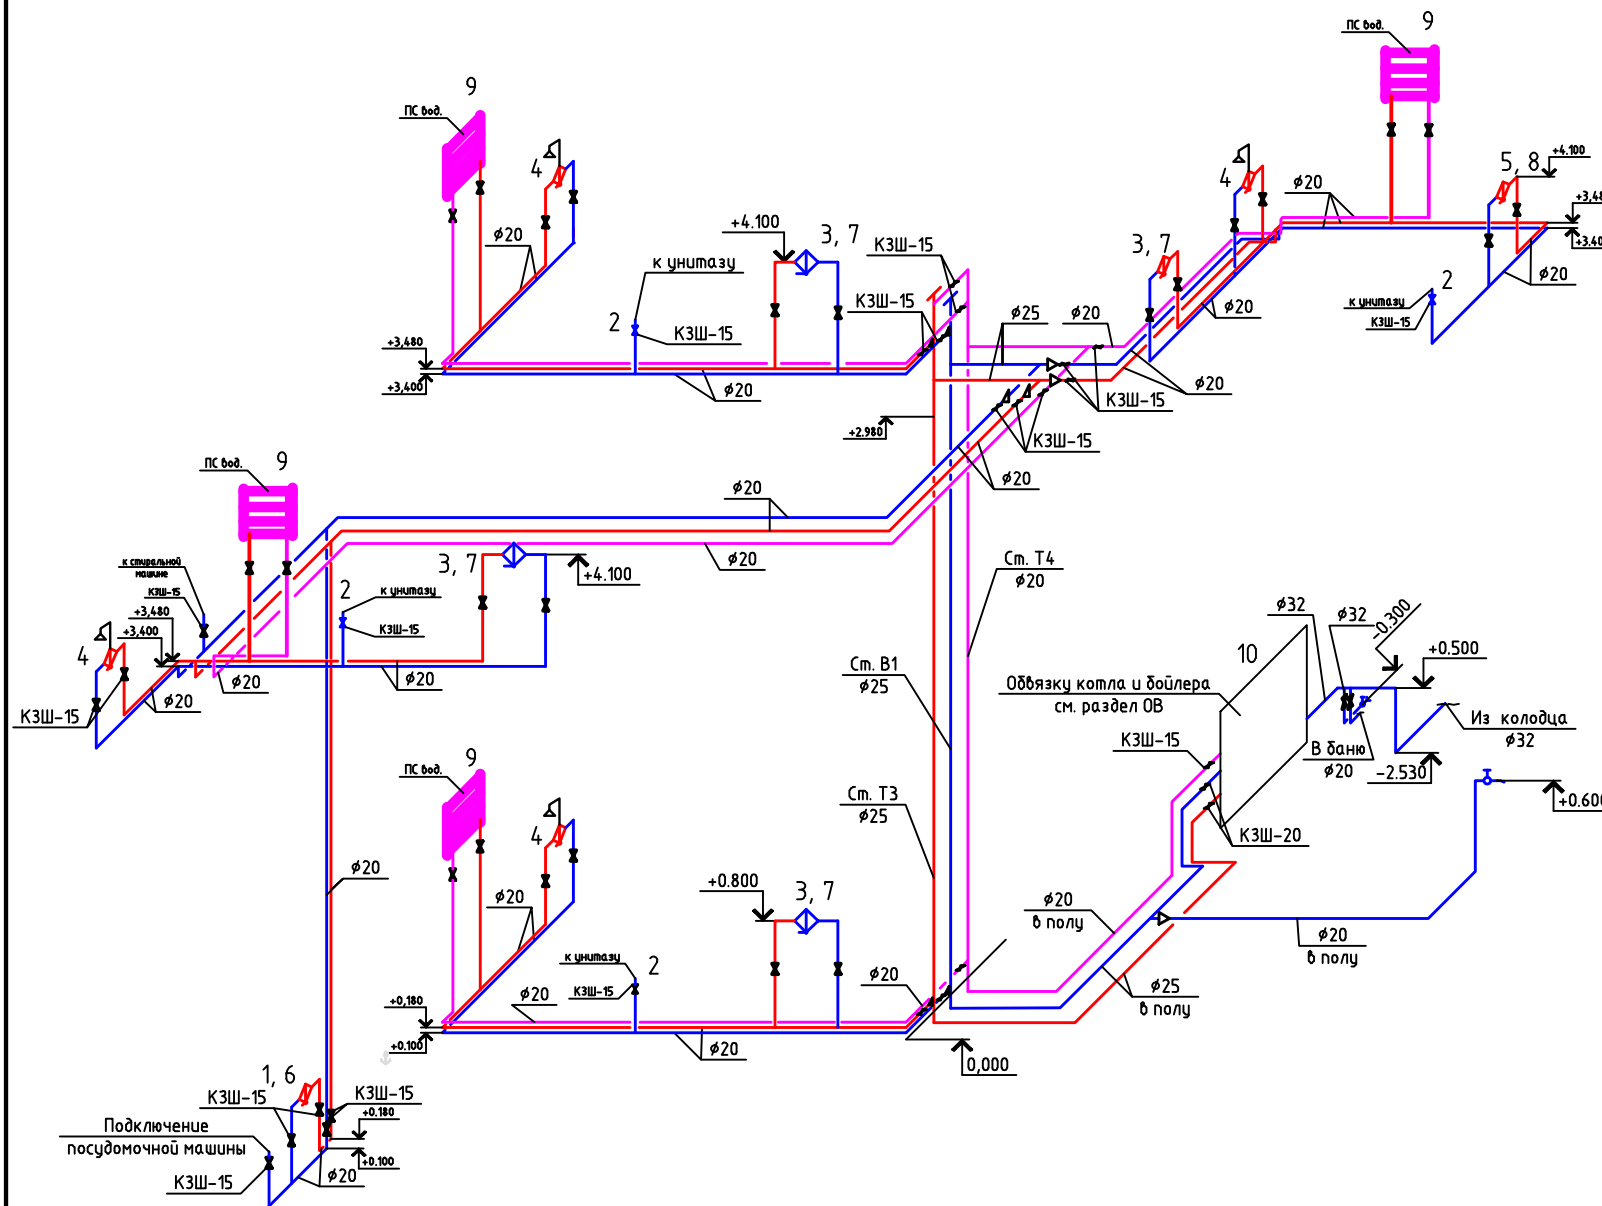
ПС вод.
9
4
ϕ20
+3,480
+3,400
к унитазу
2
КЗШ-15
+4.100
3, 7
КЗШ-15
КЗШ-15
ϕ20
+2.980
ϕ25
ϕ20
КЗШ-15
КЗШ-15
ϕ20
ϕ20
ПС вод.
9
4
3, 7
ϕ20
ϕ20
ϕ20
5, 8
+4.100
+3,48
+3,40
к унитазу
КЗШ-15
2
ϕ20
ПС вод.
9
к стиральной машине
КЗШ-15
+3,480
+3,400
4
КЗШ-15
ϕ20
ϕ20
3, 7
+4.100
2
к унитазу
КЗШ-15
ϕ20
ϕ20
ϕ20
Ст. Т4
ϕ20
Ст. В1
ϕ25
ϕ32
ϕ32
-0.300
10
+0.500
Обвязку котла и бойлера
см. раздел ОВ
КЗШ-15
Из колодца
ϕ32
В баню
ϕ20
-2.530
КЗШ-20
+0.600
ПС вод.
9
4
ϕ20
ϕ20
Ст. Т3
ϕ25
+0.800
3, 7
к унитазу
2
КЗШ-15
+0,180
+0.100
ϕ20
ϕ20
ϕ20
ϕ20
в полу
ϕ20
в полу
ϕ25
в полу
0,000
1, 6
КЗШ-15
КЗШ-15
+0.180
+0.100
Подключение
посудомочной машины
КЗШ-15
ϕ20